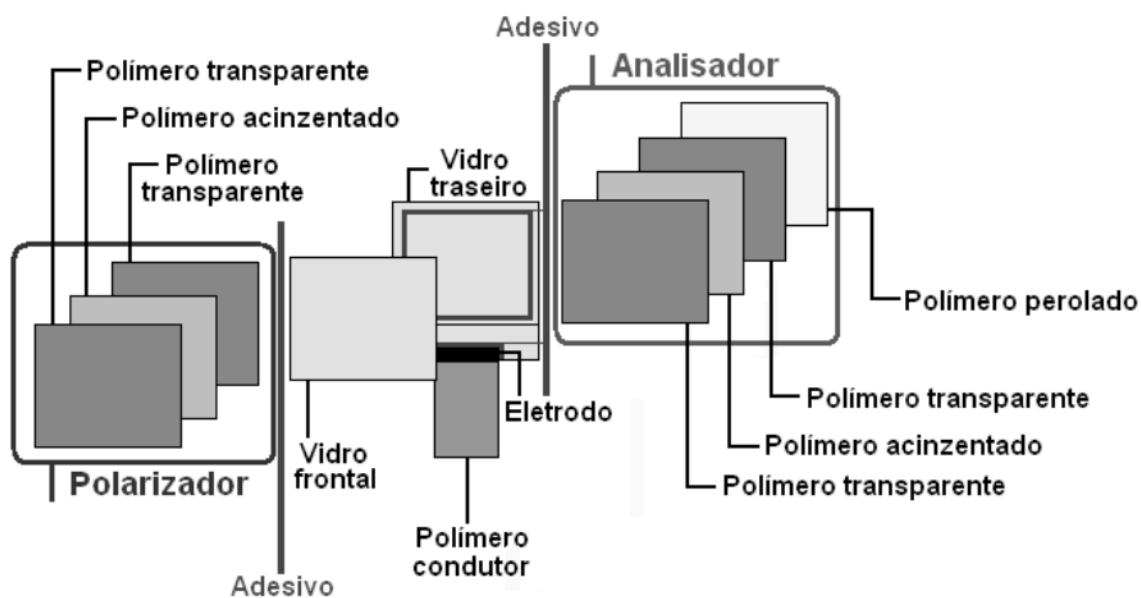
Adesivo
Analisador
Polímero transparente
Polímero acinzentado
Polímero transparente
Vidro traseiro
Polímero perolado
Polímero transparente
Eletrodo
Polímero acinzentado
Vidro frontal
Polímero transparente
Polarizador
Polímero condutor
Adesivo